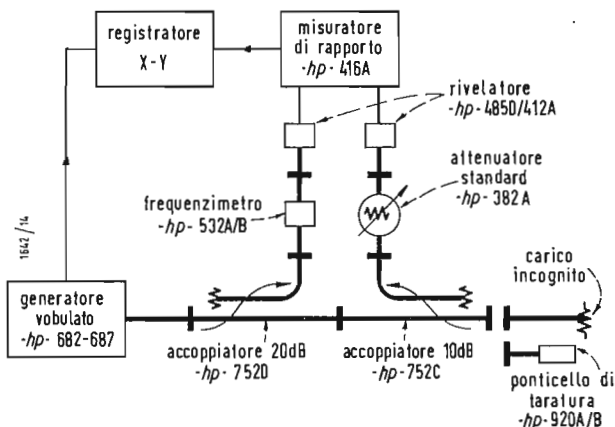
registratore
X - Y

misuratore
di rapporto
-hp- 416A

rivelatore
-hp- 485D/412A

attenuatore
standard
-hp- 382 A

frequenzimetro
-hp- 532A/B

1642/14

carico
incognito

generatore
vobulato
-hp- 682-687

accoppiatore 20dB
-hp- 752D

accoppiatore 10dB
-hp- 752C

ponticello di
taratura
-hp- 920A/B